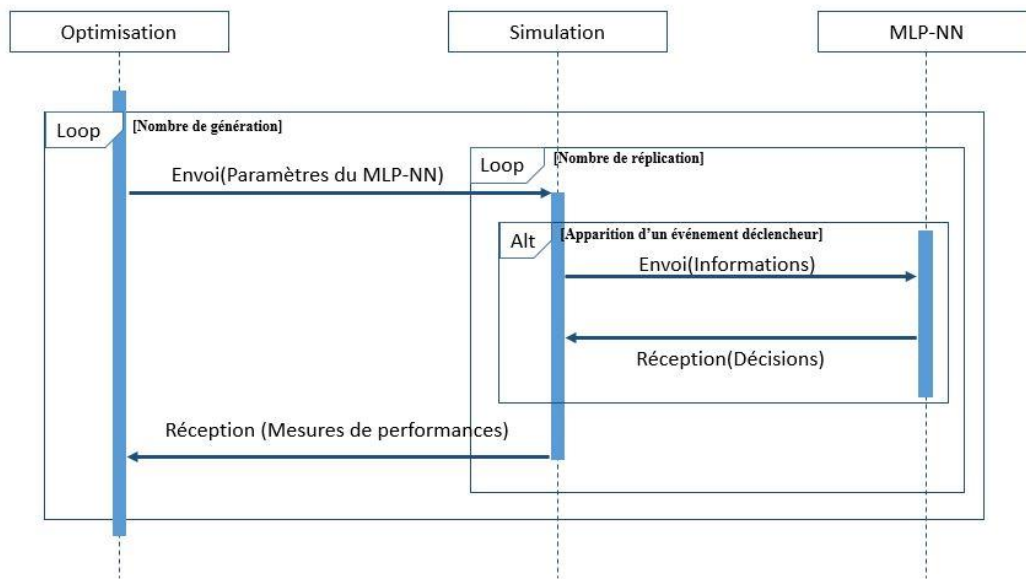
Optimisation

Simulation

MLP-NN

Loop

[Nombre de génération]

Envoi(Paramètres du MLP-NN)

Loop

[Nombre de réplication]

Alt

[Apparition d'un événement déclencheur]

Envoi(Informations)

Réception(Décisions)

Réception (Mesures de performances)